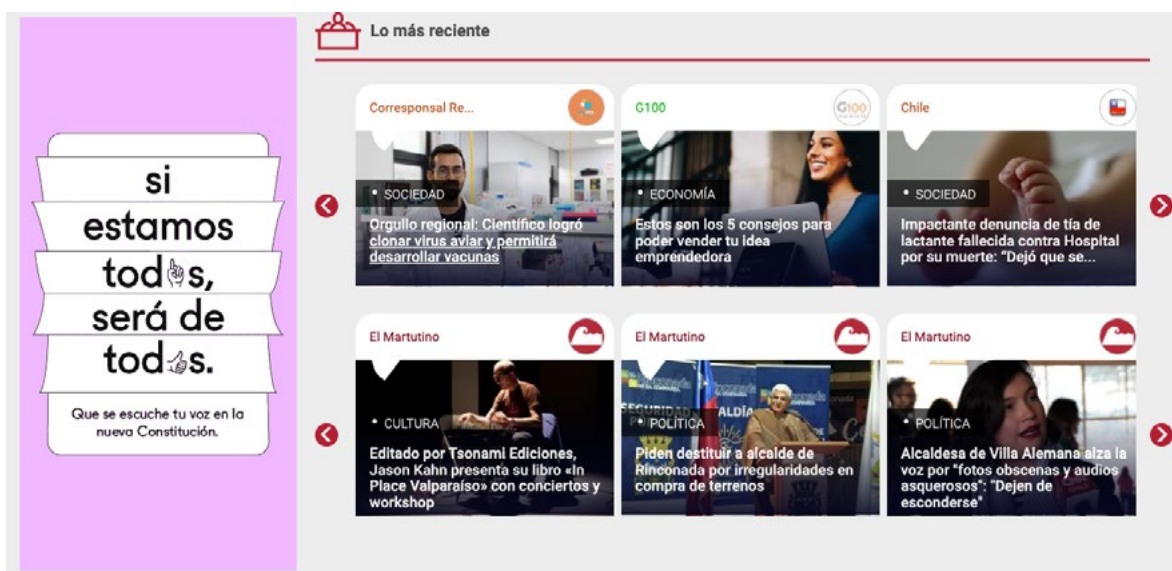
si
estamos
tod✌s,
será de
tod👍s.

Que se escuche tu voz en la nueva Constitución.

Lo más reciente

Corresponsal Re...
• SOCIEDAD
Orgullo regional: Científico logró clonar virus aviar y permitirá desarrollar vacunas

G100
G100
• ECONOMÍA
Estos son los 5 consejos para poder vender tu idea emprendedora

Chile
• SOCIEDAD
Impactante denuncia de tía de lactante fallecida contra Hospital por su muerte: "Dejó que se...

El Martutino
• CULTURA
Editado por Tsonami Ediciones, Jason Kahn presenta su libro «In Place Valparaíso» con conciertos y workshop

El Martutino
• POLÍTICA
Piden destituir a alcalde de Rinconada por irregularidades en compra de terrenos

El Martutino
• POLÍTICA
Alcaldesa de Villa Alemana alza la voz por "fotos obscenas y audios asquerosos": "Dejen de esconderse"